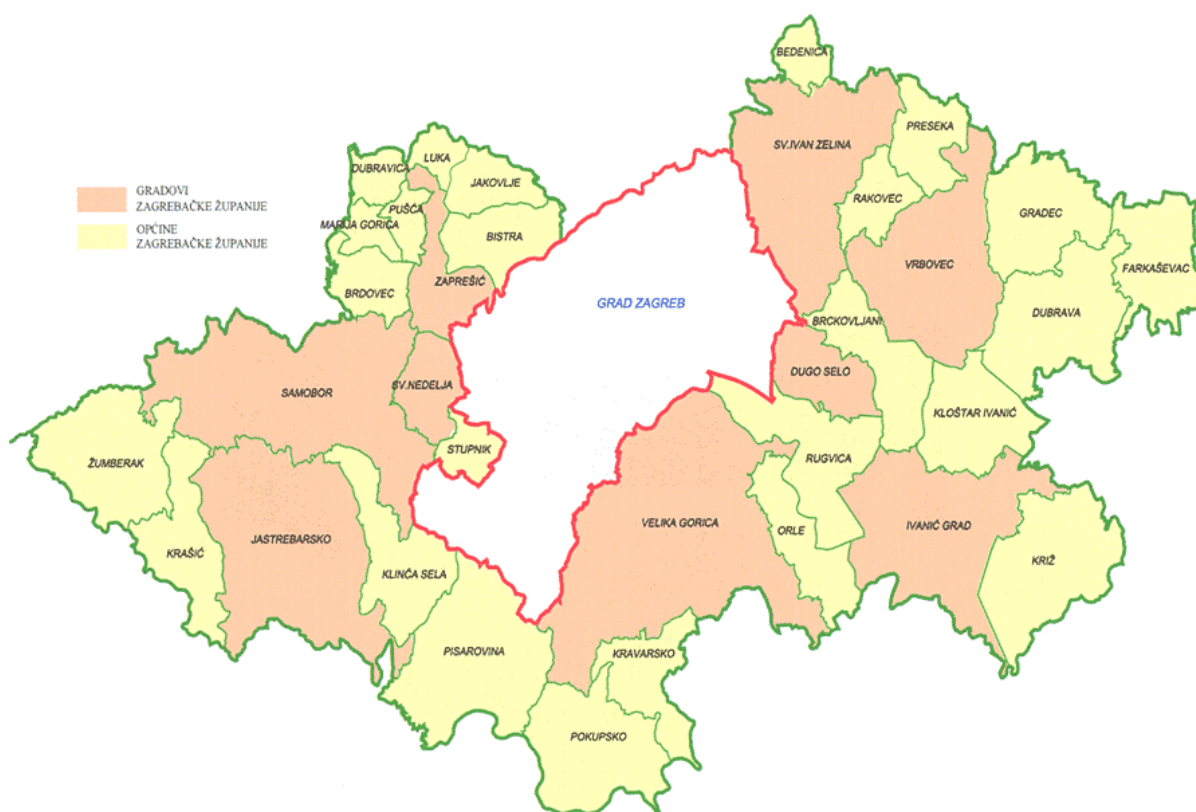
GRADOVI
ZAGREBAČKE ŽUPANIJE

OPĆINE
ZAGREBAČKE ŽUPANIJE

BEDENICA

SV.IVAN ZELINA

PRESEKA

RAKOVEC

GRADEC

FARKAŠEVAC

VRBOVEC

DUBRAVA

BRCKOVLJANI

DUGO SELO

KLOŠTAR IVANIĆ

RUGVICA

IVANIĆ GRAD

KRIŽ

ORLE

VELIKA GORICA

KRAVARSKO

POKUPSKO

PISAROVINA

GRAD ZAGREB

DUBRAVICA

LUKA

JAKOVLJE

PUŠĆA

MARIJA GORICA

BISTRA

BRDOVEC

ZAPREŠIĆ

SAMOBOR

SV.NEDELJA

STUPNIK

ŽUMBERAK

KRAŠIĆ

JASTREBARSKO

KLINČA SELA